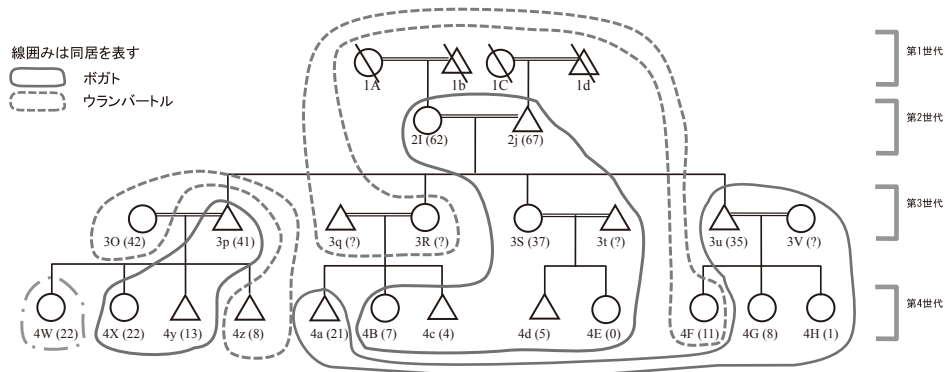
線囲みは同居を表す
ボガト
ウランバートル

1A 1b 1C 1d
2I (62) 2j (67)
3O (42) 3p (41) 3q (?) 3R (?) 3S (37) 3t (?) 3u (35) 3V (?)
4W (22) 4X (22) 4y (13) 4z (8) 4a (21) 4B (7) 4c (4) 4d (5) 4E (0) 4F (11) 4G (8) 4H (1)

第1世代
第2世代
第3世代
第4世代